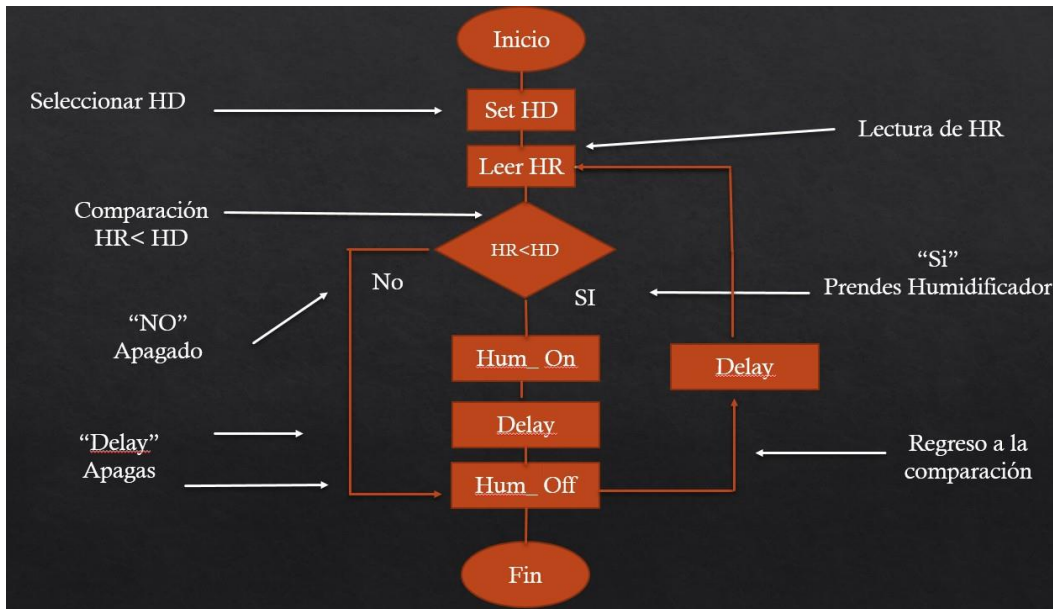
Inicio

Seleccionar HD

Set HD

Lectura de HR

Leer HR

Comparación HR< HD

HR<HD

“Si” Prendes Humidificador

No

SI

“NO” Apagado

Hum_ On

Delay

Delay

“Delay” Apagas

Regreso a la comparación

Hum_ Off

Fin